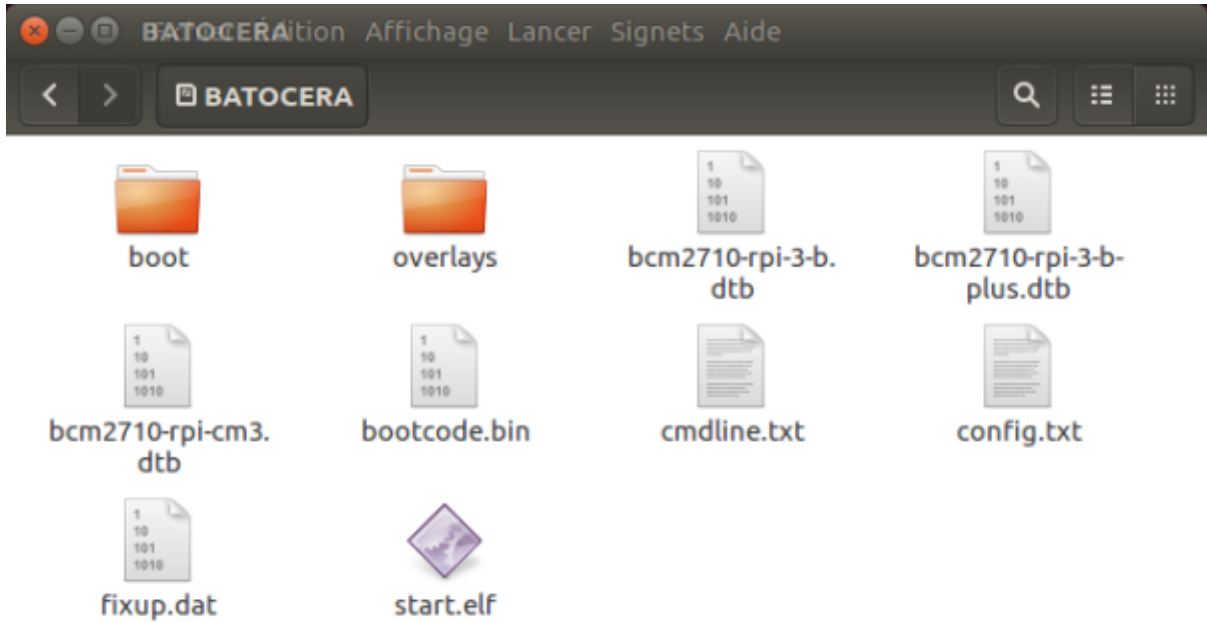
BATOCERA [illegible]ition Affichage Lancer Signets Aide

BATOCERA

boot

overlays

1
10
101
1010

bcm2710-rpi-3-b.dtb

1
10
101
1010

bcm2710-rpi-3-b-plus.dtb

1
10
101
1010

bcm2710-rpi-cm3.dtb

1
10
101
1010

bootcode.bin

cmdline.txt

config.txt

1
10
101
1010

fixup.dat

start.elf